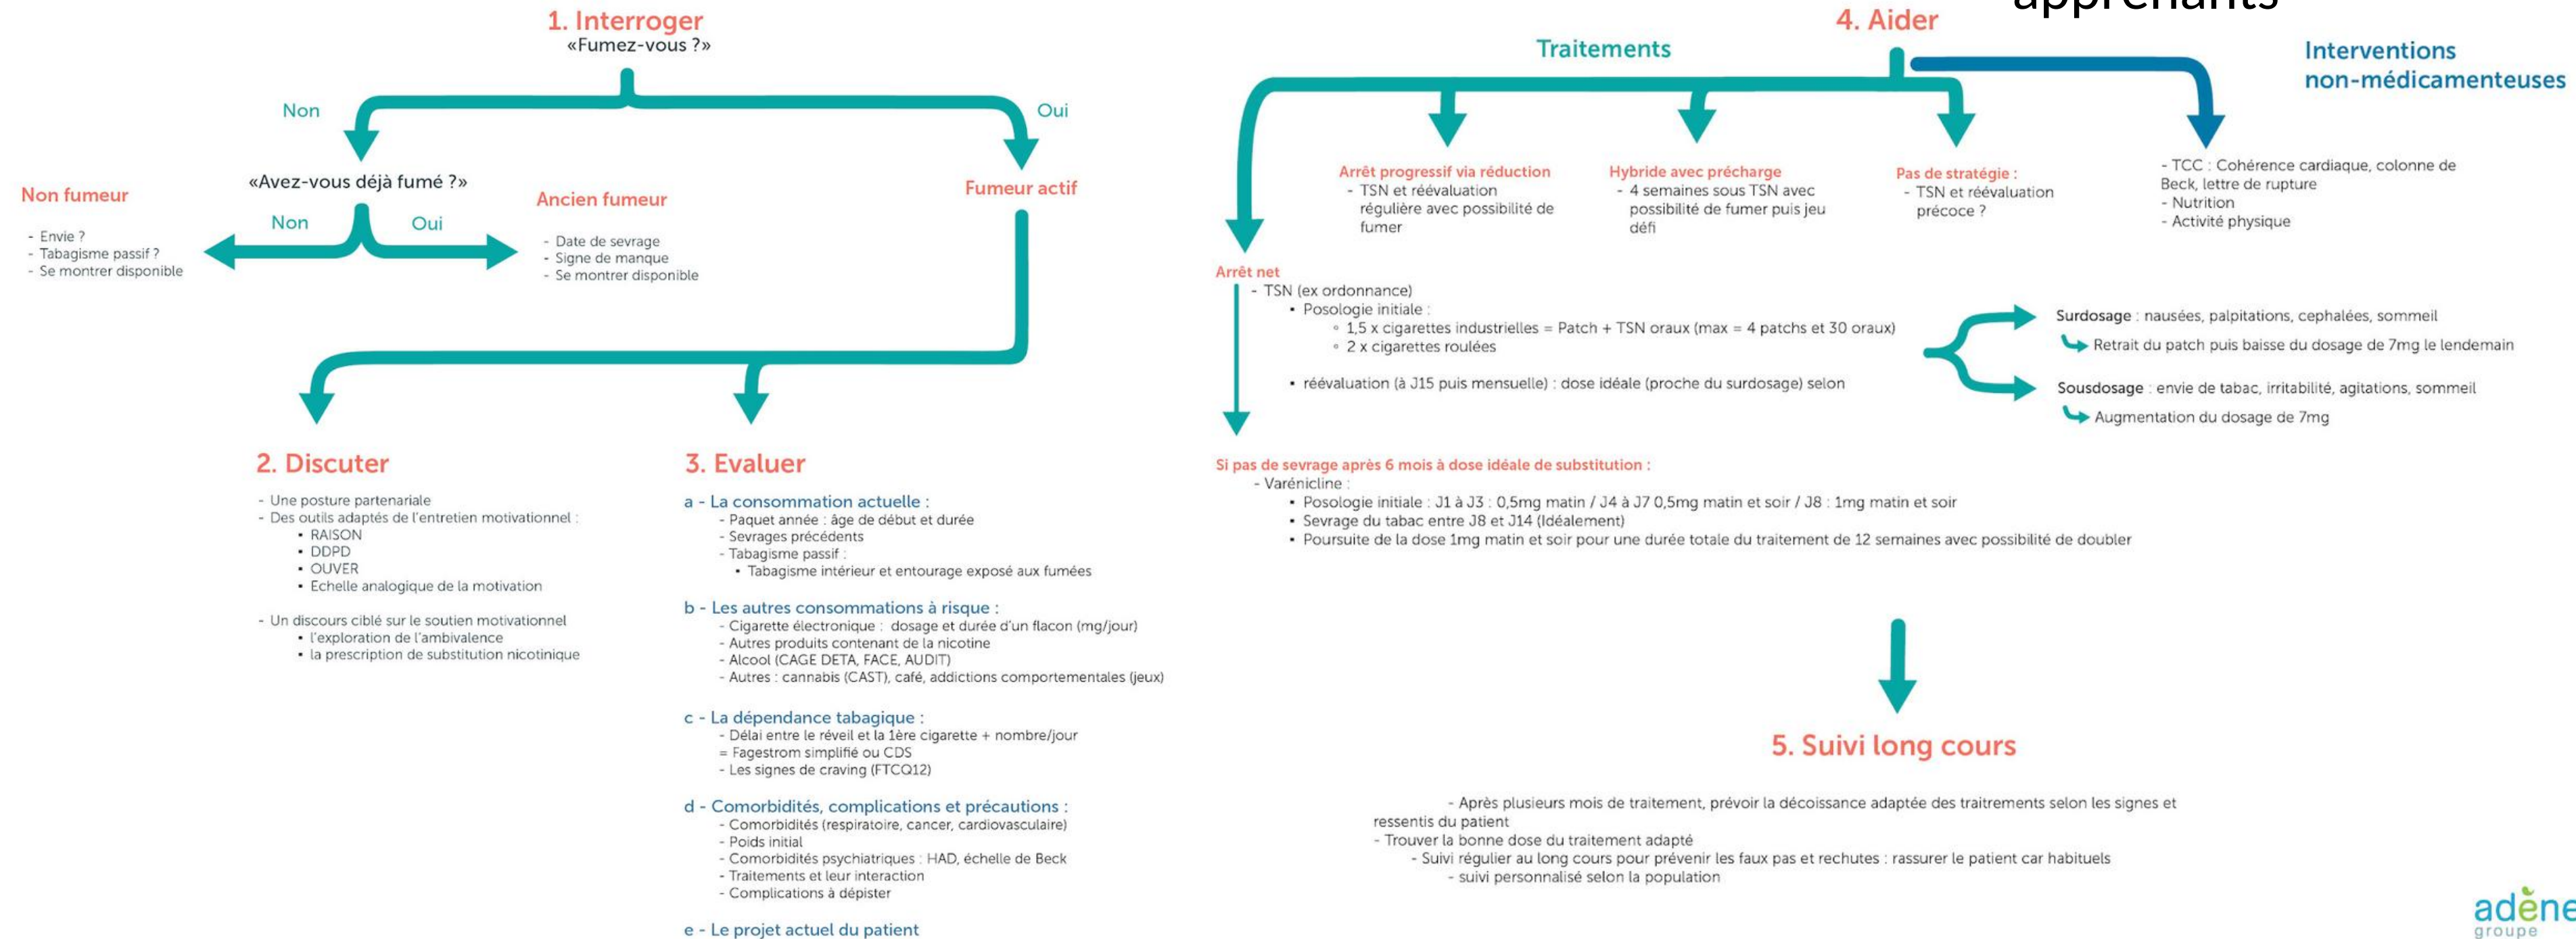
apprenants

1. Interroger
«Fumez-vous ?»

Non

Oui

«Avez-vous déjà fumé ?»

Non fumeur

Non

Oui

Ancien fumeur

Fumeur actif

- Envie ?
- Tabagisme passif ?
- Se montrer disponible

- Date de sevrage
- Signe de manque
- Se montrer disponible

2. Discuter

- Une posture partenariale
- Des outils adaptés de l'entretien motivationnel :
• RAISON
• DDPD
• OUVER
• Echelle analogique de la motivation

- Un discours ciblé sur le soutien motivationnel
• l'exploration de l'ambivalence
• la prescription de substitution nicotinique

3. Evaluer

a - La consommation actuelle :
- Paquet année : âge de début et durée
- Sevrages précédents
- Tabagisme passif :
• Tabagisme intérieur et entourage exposé aux fumées

b - Les autres consommations à risque :
- Cigarette électronique : dosage et durée d'un flacon (mg/jour)
- Autres produits contenant de la nicotine
- Alcool (CAGE DETA, FACE, AUDIT)
- Autres : cannabis (CAST), café, addictions comportementales (jeux)

c - La dépendance tabagique :
- Délai entre le réveil et la 1ère cigarette + nombre/jour
= Fagestrom simplifié ou CDS
- Les signes de craving (FTCQ12)

d - Comorbidités, complications et précautions :
- Comorbidités (respiratoire, cancer, cardiovasculaire)
- Poids initial
- Comorbidités psychiatriques : HAD, échelle de Beck
- Traitements et leur interaction
- Complications à dépister

e - Le projet actuel du patient

4. Aider

Traitements

Interventions non-médicamenteuses

Arrêt progressif via réduction
- TSN et réévaluation régulière avec possibilité de fumer

Hybride avec précharge
- 4 semaines sous TSN avec possibilité de fumer puis jeu défi

Pas de stratégie :
- TSN et réévaluation précoce ?

- TCC : Cohérence cardiaque, colonne de Beck, lettre de rupture
- Nutrition
- Activité physique

Arrêt net
- TSN (ex ordonnance)
• Posologie initiale :
◦ 1,5 x cigarettes industrielles = Patch + TSN oraux (max = 4 patchs et 30 oraux)
◦ 2 x cigarettes roulées

• réévaluation (à J15 puis mensuelle) : dose idéale (proche du surdosage) selon

Surdosage : nausées, palpitations, cephalées, sommeil
Retrait du patch puis baisse du dosage de 7mg le lendemain

Sousdosage : envie de tabac, irritabilité, agitations, sommeil
Augmentation du dosage de 7mg

Si pas de sevrage après 6 mois à dose idéale de substitution :
- Varénicline :
• Posologie initiale : J1 à J3 : 0,5mg matin / J4 à J7 0,5mg matin et soir / J8 : 1mg matin et soir
• Sevrage du tabac entre J8 et J14 (Idéalement)
• Poursuite de la dose 1mg matin et soir pour une durée totale du traitement de 12 semaines avec possibilité de doubler

5. Suivi long cours

- Après plusieurs mois de traitement, prévoir la décoissance adaptée des traitements selon les signes et ressentis du patient
- Trouver la bonne dose du traitement adapté
- Suivi régulier au long cours pour prévenir les faux pas et rechutes : rassurer le patient car habituels
- suivi personnalisé selon la population

adène
groupe